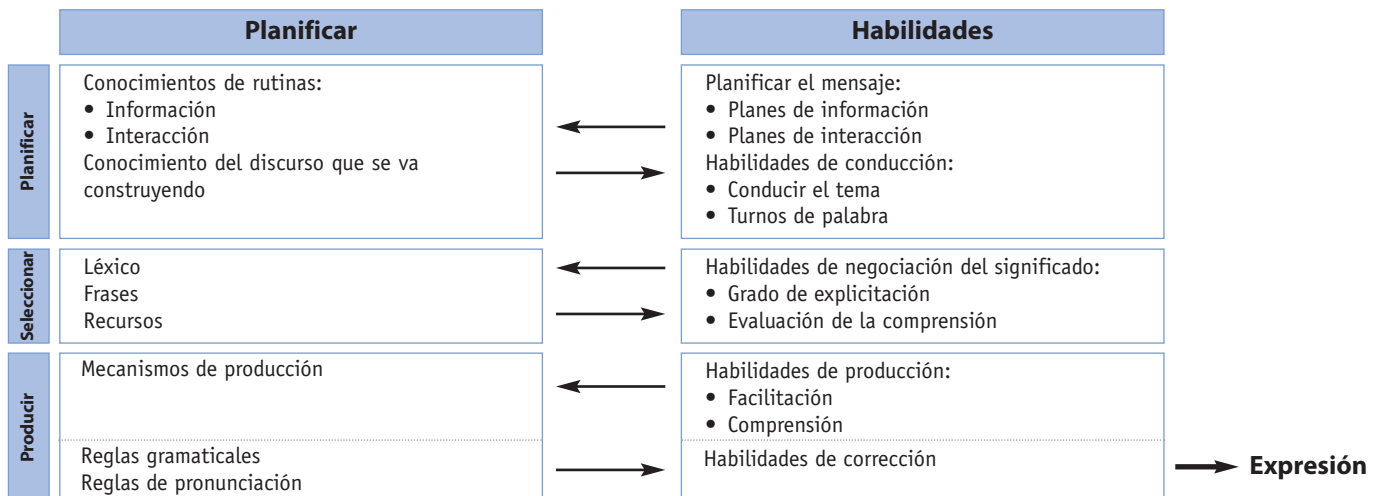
| | Planificar | Habilidades |
|---|---|---|
| Planificar | Conocimientos de rutinas:<br>• Información<br>• Interacción<br>Conocimiento del discurso que se va construyendo | Planificar el mensaje:<br>• Planes de información<br>• Planes de interacción<br>Habilidades de conducción:<br>• Conducir el tema<br>• Turnos de palabra |
| Seleccionar | Léxico<br>Frases<br>Recursos | Habilidades de negociación del significado:<br>• Grado de explicitación<br>• Evaluación de la comprensión |
| Producir | Mecanismos de producción | Habilidades de producción:<br>• Facilitación<br>• Comprensión |
| | Reglas gramaticales<br>Reglas de pronunciación | Habilidades de corrección |

Expresión